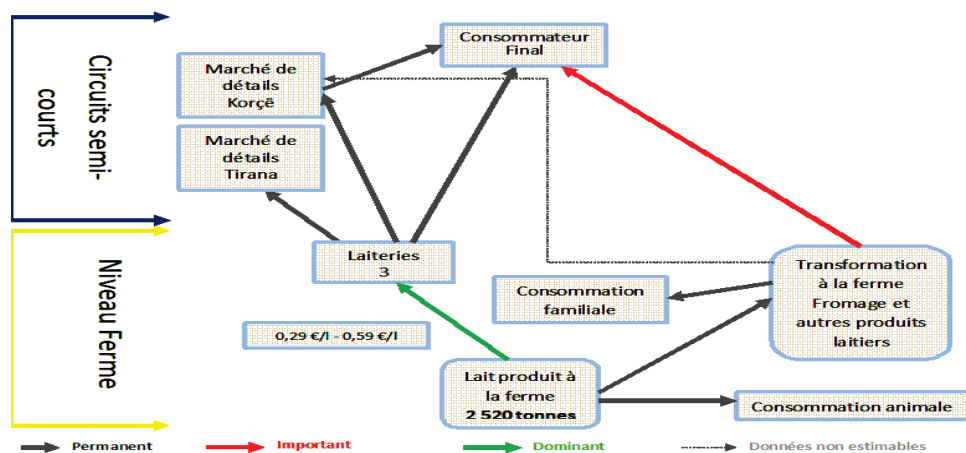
Circuits semi-courts

Niveau Ferme

Marché de détails Korçë

Marché de détails Tirana

Consommateur Final

Laiteries 3

0,29 €/l - 0,59 €/l

Consommation familiale

Transformation à la ferme Fromage et autres produits laitiers

Lait produit à la ferme 2 520 tonnes

Consommation animale

Permanent

Important

Dominant

Données non estimables